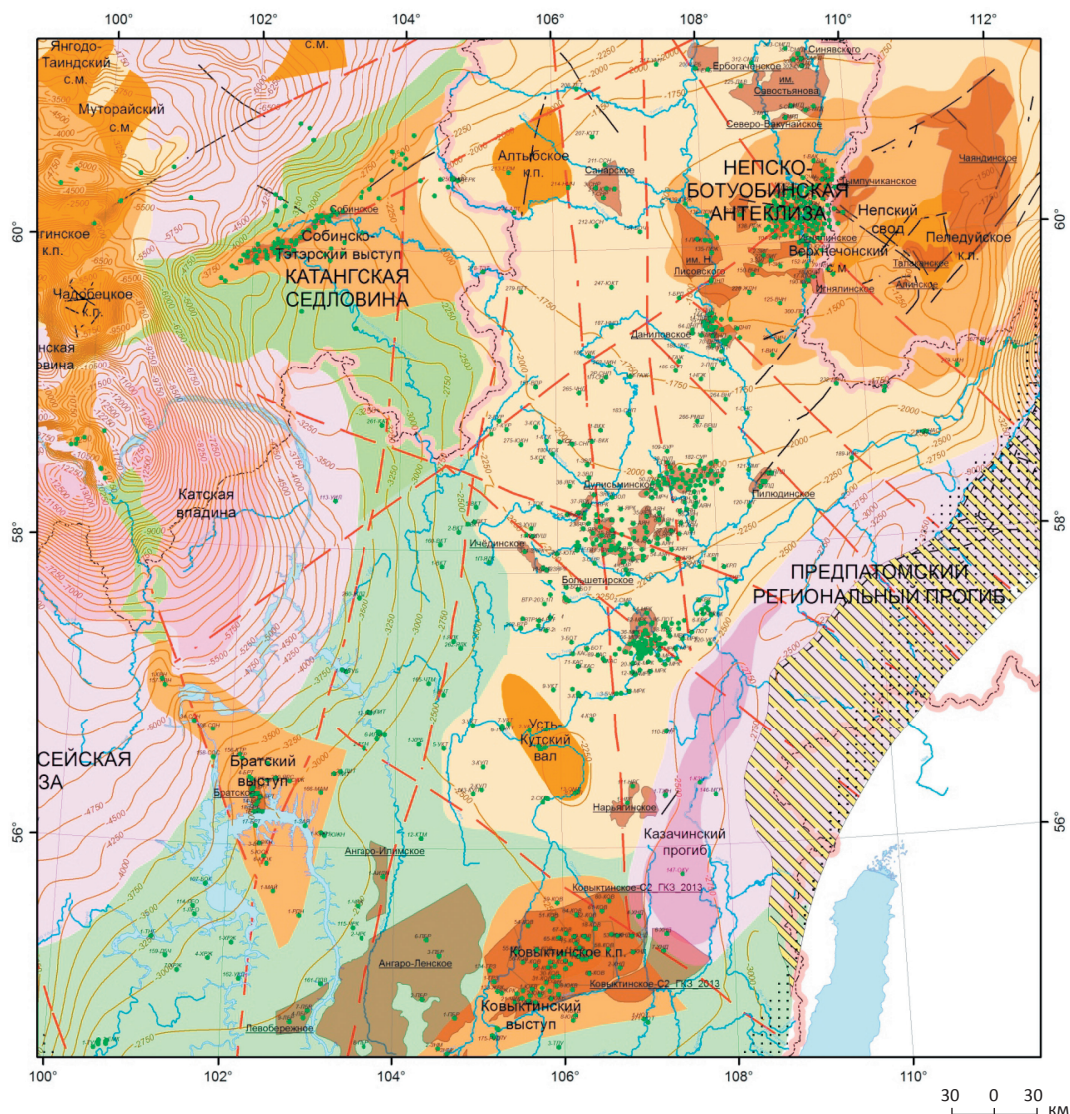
100° 102° 104° 106° 108° 110° 112°

Янгодо-Таиндский с.м.

с.м.

Синявского

Ерогачёнское

им. Савостьянова

Северо-Вакунайское

Муторайский с.м.

Алтыбское к.п.

Санарское

НЕПСКО-БОТУОБИНСКАЯ АНТЕКЛИЗА

Чаяндинское

Имбинское

Собинское

Собинско-Тэтэрский выступ

КАТАНГСКАЯ СЕДЛОВИНА

Непский свод

Пеледуйское к.п.

Верхнечонский с.м.

им. Н. Лисовского

Талаканское

Алинское

Игнялинское

Чадобецкое к.п.

Даниловское

Катская впадина

Дулисьминское

Пилюдинское

Ичёдинское

Большетирское

ПРЕДПАТОМСКИЙ РЕГИОНАЛЬНЫЙ ПРОГИБ

Усть-Кутский вал

СЕЙСКАЯ ЗА

Братский выступ

Братское

Ангаро-Илимское

Нарьягинское

Казачинский прогиб

Ковыктинское-С2_ГКЗ_2013

Ковыктинское к.п.

Ангаро-Ленское

Ковыктинское-С2_ГКЗ_2013

Ковыктинский выступ

Левобережное

60° 58° 56°

100° 102° 104° 106° 108° 110°

30 0 30 км